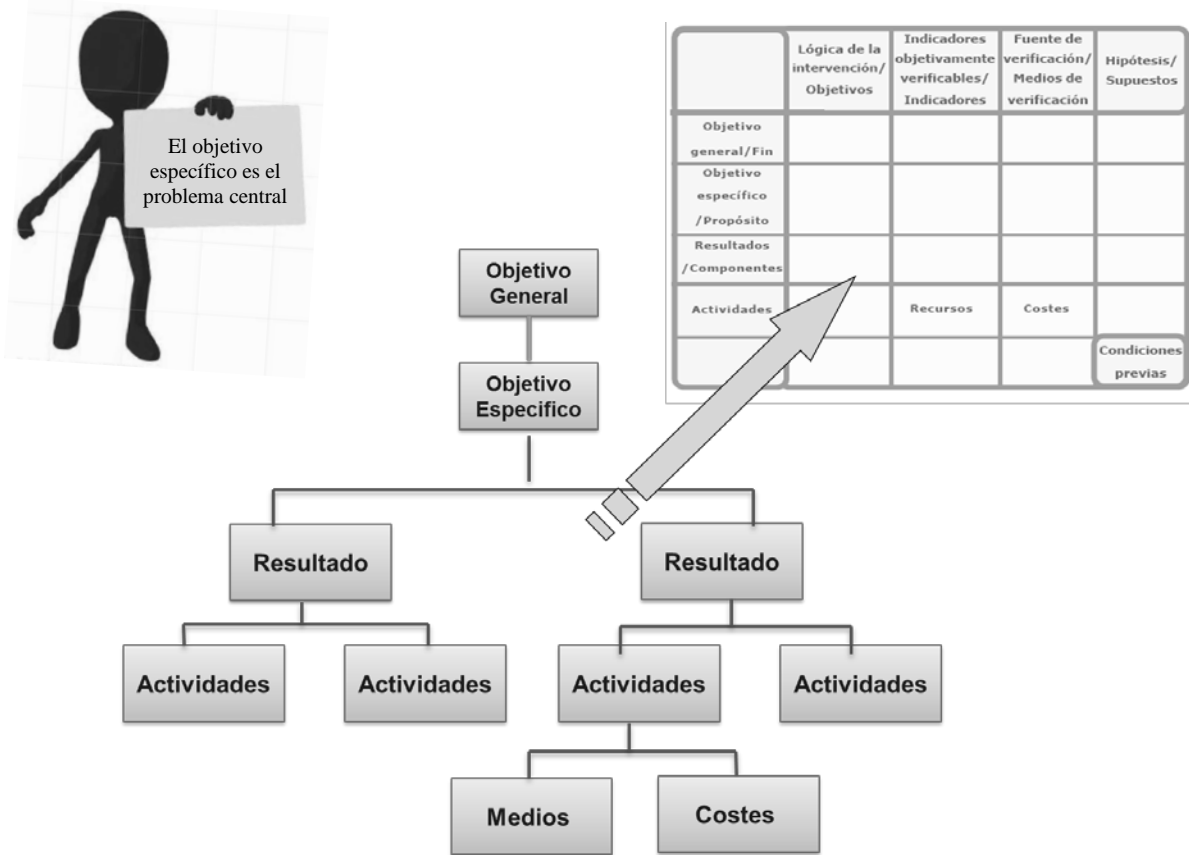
El objetivo específico es el problema central

| | Lógica de la intervención/ Objetivos | Indicadores objetivamente verificables/ Indicadores | Fuente de verificación/ Medios de verificación | Hipótesis/ Supuestos |
|---|---|---|---|---|
| Objetivo general/Fin | | | | |
| Objetivo específico /Propósito | | | | |
| Resultados /Componentes | | | | |
| Actividades | | Recursos | Costes | |
| | | | | Condiciones previas |

Objetivo General

Objetivo Especifico

Resultado

Resultado

Actividades

Actividades

Actividades

Actividades

Medios

Costes